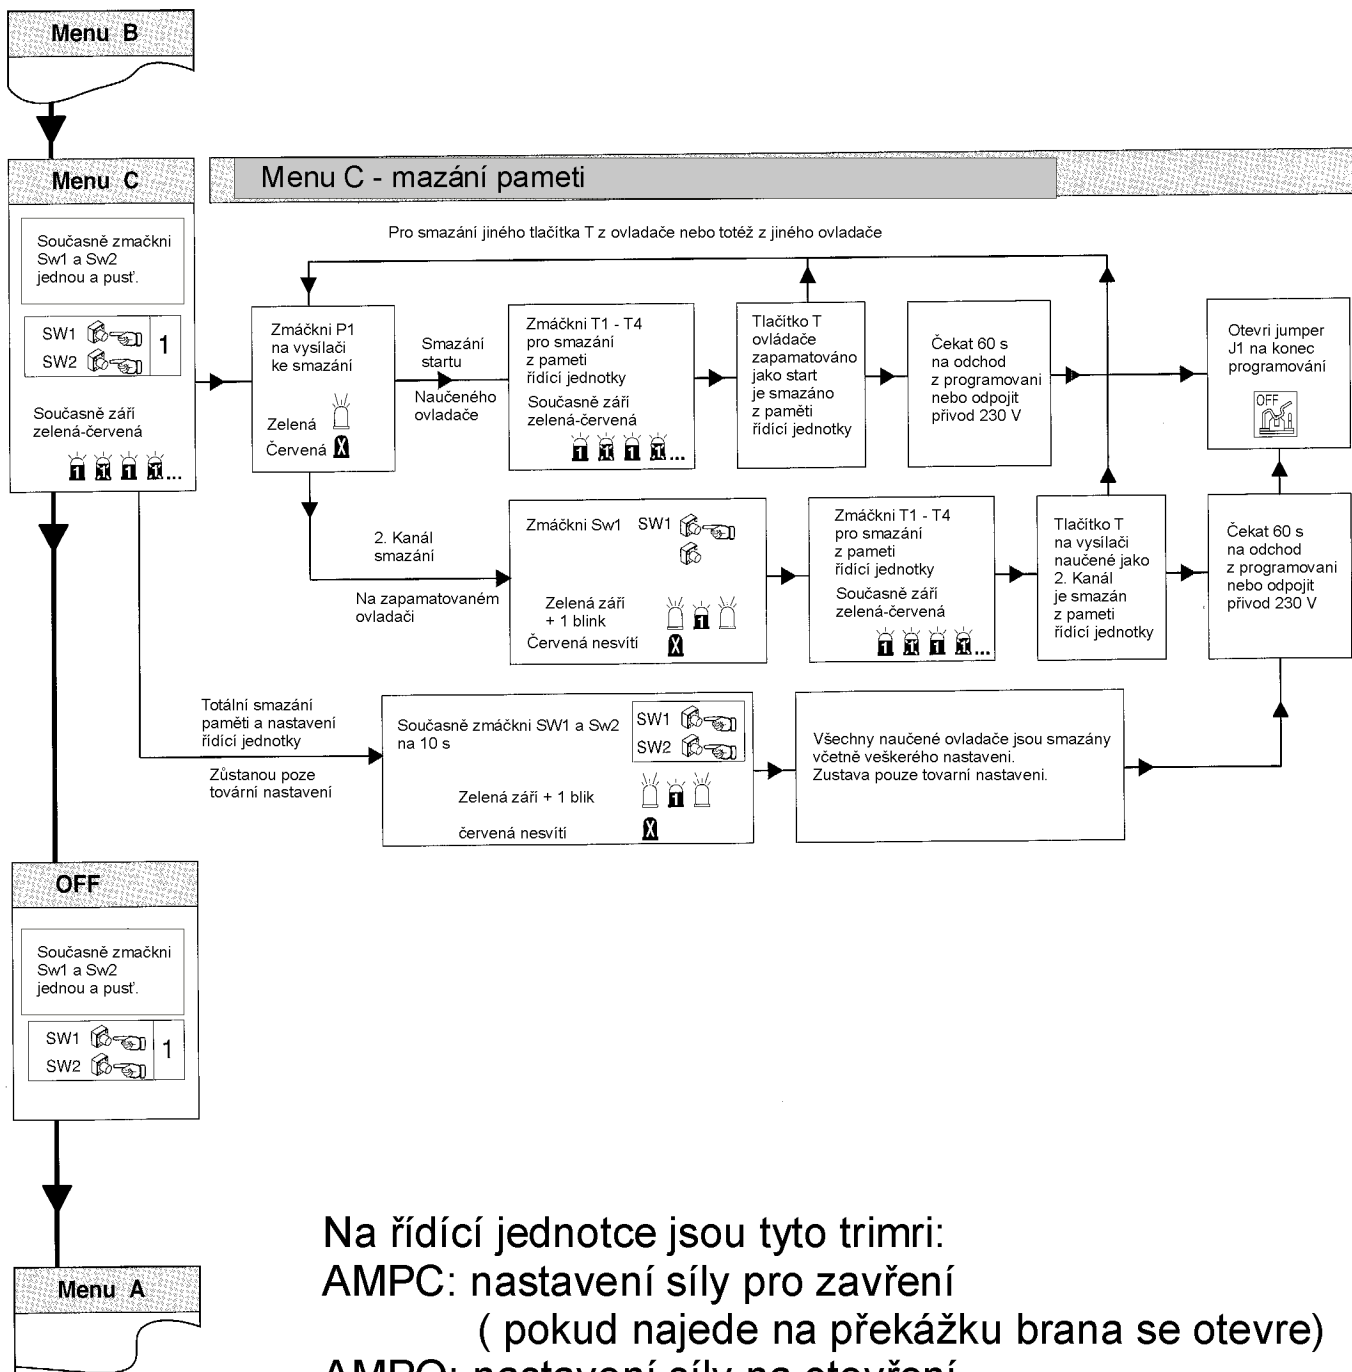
Menu B

Menu C

Menu C - mazání pameti

Současně zmačkni Sw1 a Sw2 jednou a pusť.

SW1
SW2
1

Současně září zelená-červená

Pro smazání jiného tlačítka T z ovladače nebo totéž z jiného ovladače

Zmáčkni P1 na vysílači ke smazání

Zelená
Červená

Smazání startu

Naučeného ovladače

Zmáčkni T1 - T4 pro smazání z pameti řídící jednotky
Současně září zelená-červená

Tlačítko T ovládače zapamatováno jako start je smazáno z paměti řídicí jednotky

Čekat 60 s na odchod z programovani nebo odpojit přivod 230 V

Otevri jumper J1 na konec programování

OFF

2. Kanál smazání

Na zapamatovaném ovladači

Zmáčkni Sw1 SW1

Zelená září + 1 blink
Červená nesvítí

Zmáčkni T1 - T4 pro smazání z pameti řídící jednotky
Současně září zelená-červená

Tlačítko T na vysílači naučené jako 2. Kanál je smazán z pameti řídící jednotky

Čekat 60 s na odchod z programovani nebo odpojit přivod 230 V

Totální smazání paměti a nastavení řídící jednotky

Zůstanou poze tovární nastavení

Současně zmáčkni SW1 a Sw2 na 10 s

SW1
SW2

Zelená září + 1 blik

červená nesvítí

Všechny naučené ovladače jsou smazány včetně veškerého nastavení.
Zustava pouze tovarní nastaveni.

OFF

Současně zmačkni Sw1 a Sw2 jednou a pusť.

SW1
SW2
1

Menu A

Na řídící jednotce jsou tyto trimri:
AMPC: nastavení síly pro zavření
( pokud najede na překážku brana se otevre)
AMPO: nastavení síly na otevření